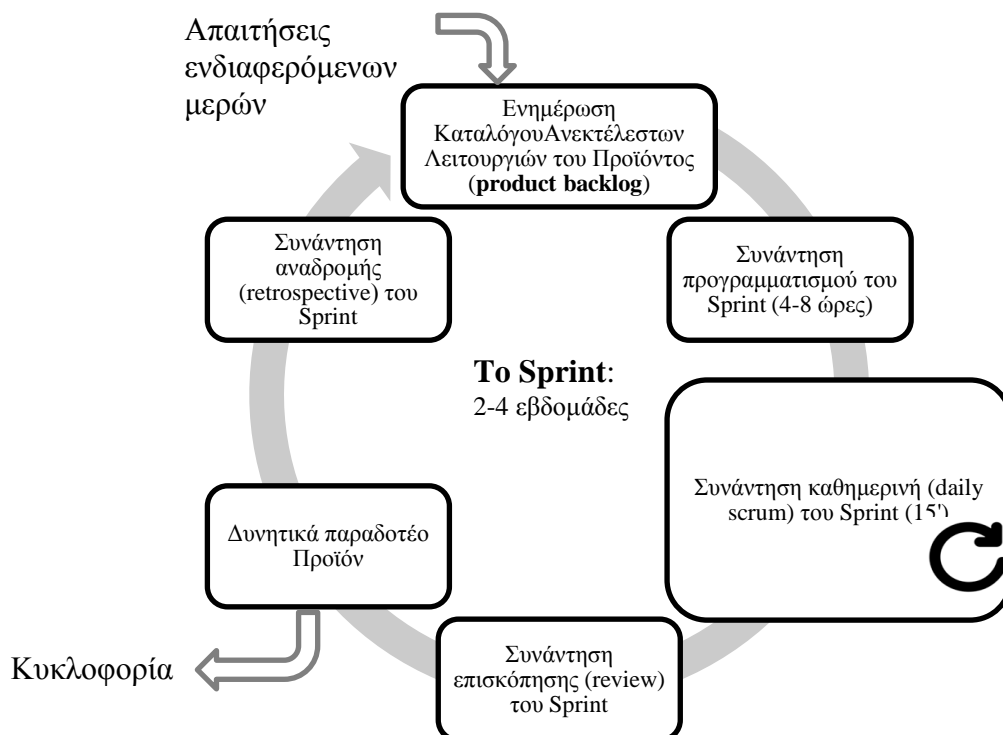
Απαιτήσεις ενδιαφερόμενων μερών

Ενημέρωση ΚαταλόγουΑνεκτέλεστων Λειτουργιών του Προϊόντος (**product backlog**)

Συνάντηση προγραμματισμού του Sprint (4-8 ώρες)

Συνάντηση αναδρομής (retrospective) του Sprint

**To Sprint**: 2-4 εβδομάδες

Συνάντηση καθημερινή (daily scrum) του Sprint (15')

Δυνητικά παραδοτέο Προϊόν

Κυκλοφορία

Συνάντηση επισκόπησης (review) του Sprint